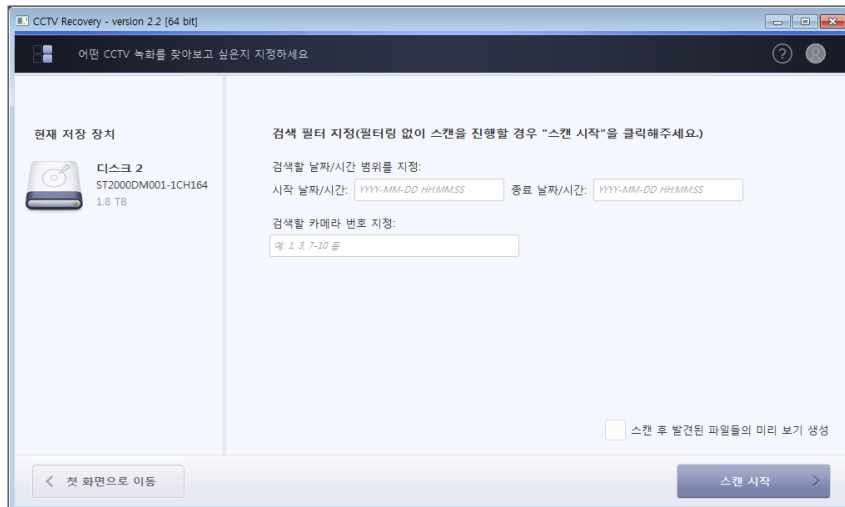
CCTV Recovery - version 2.2 [64 bit]

어떤 CCTV 녹화를 찾아보고 싶은지 지정하세요

현재 저장 장치

디스크 2
ST2000DM001-1CH164
1.8 TB

검색 필터 지정(필터링 없이 스캔을 진행할 경우 "스캔 시작"을 클릭해주세요.)

검색할 날짜/시간 범위를 지정:
시작 날짜/시간: YYYY-MM-DD HH:MM:SS 종료 날짜/시간: YYYY-MM-DD HH:MM:SS

검색할 카메라 번호 지정:
예: 1, 3, 7-10 등

스캔 후 발견된 파일들의 미리 보기 생성

첫 화면으로 이동

스캔 시작